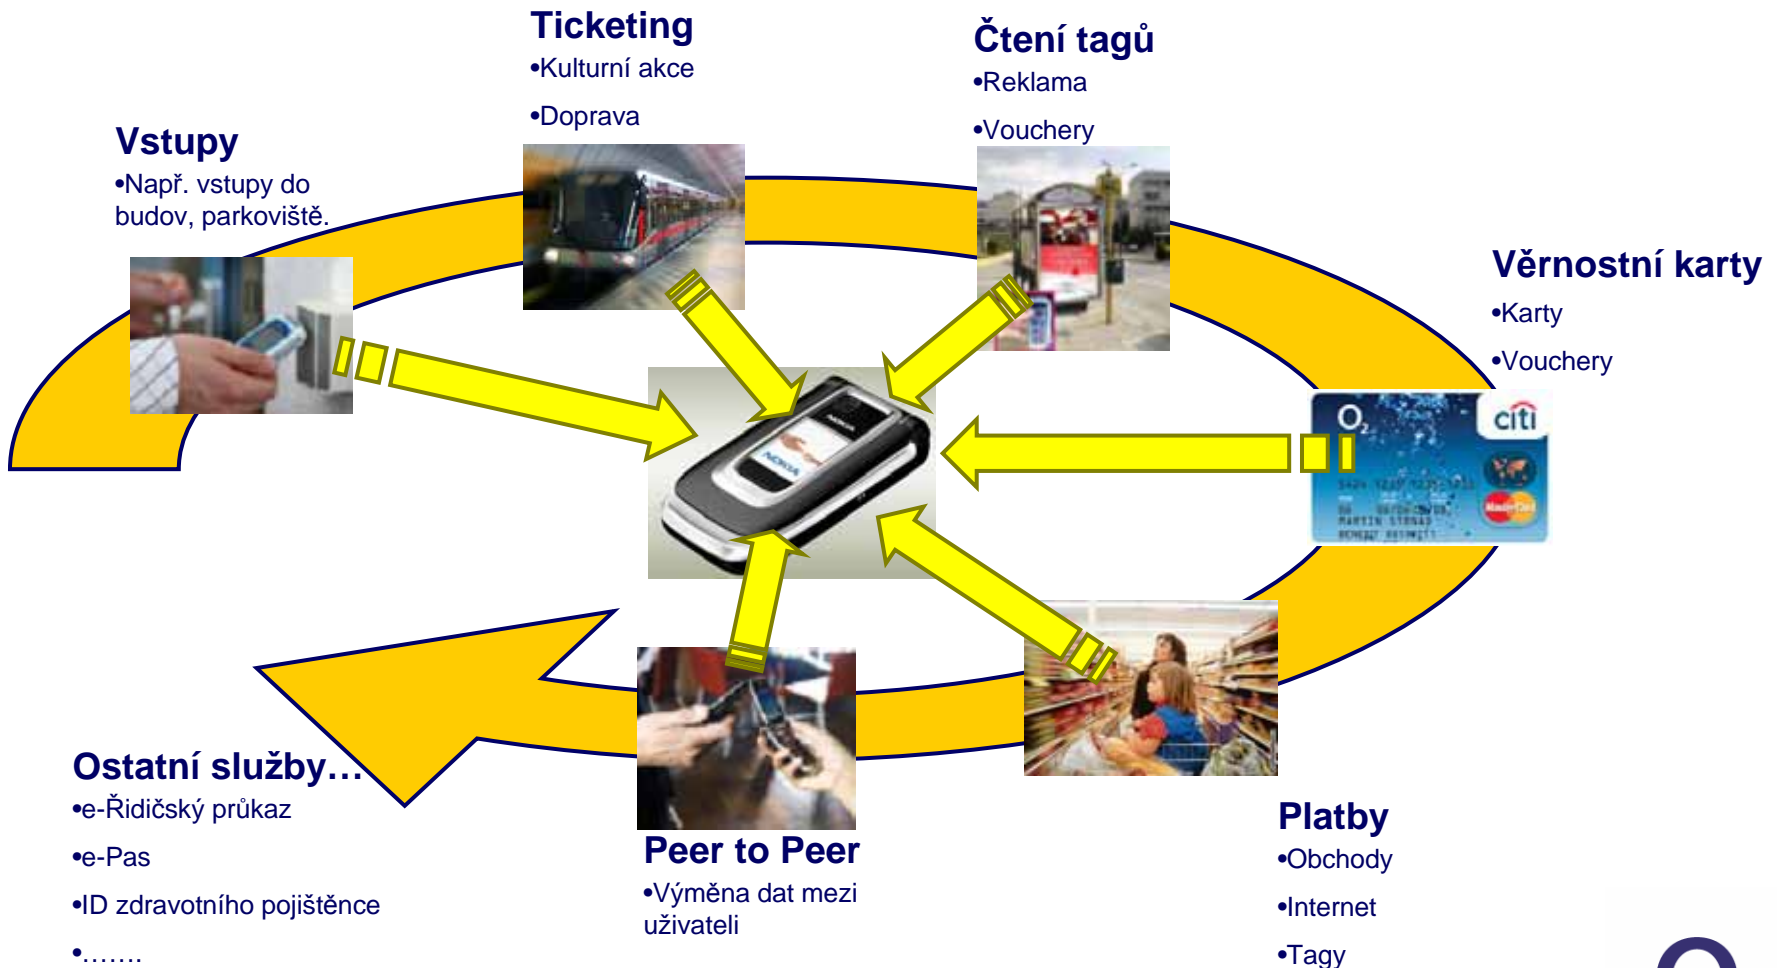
Ticketing
•Kulturní akce
•Doprava

Čtení tagů
•Reklama
•Vouchery

Vstupy
•Např. vstupy do budov, parkoviště.

Věrnostní karty
•Karty
•Vouchery

Ostatní služby…
•e-Řidičský průkaz
•e-Pas
•ID zdravotního pojištěnce
•…….

Peer to Peer
•Výměna dat mezi uživateli

Platby
•Obchody
•Internet
•Tagy